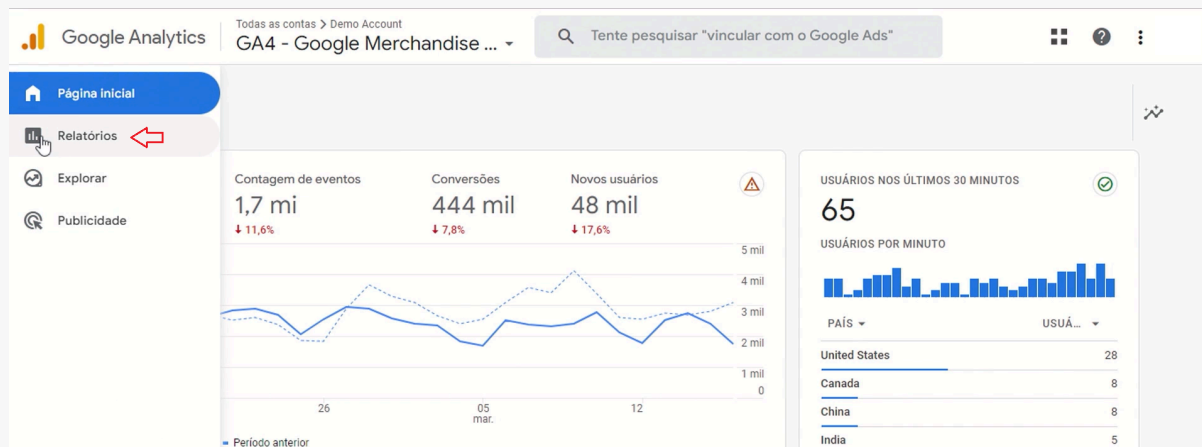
Google Analytics

Todas as contas > Demo Account
GA4 - Google Merchandise ...

Tente pesquisar "vincular com o Google Ads"

Página inicial
Relatórios
Explorar
Publicidade

Contagem de eventos
1,7 mi
↓ 11,6%

Conversões
444 mil
↓ 7,8%

Novos usuários
48 mil
↓ 17,6%

5 mil
4 mil
3 mil
2 mil
1 mil
0

26
05
mar.
12

Período anterior

USUÁRIOS NOS ÚLTIMOS 30 MINUTOS
65
USUÁRIOS POR MINUTO

| PAÍS | USUÁ... |
|---|---|
| United States | 28 |
| Canada | 8 |
| China | 8 |
| India | 5 |